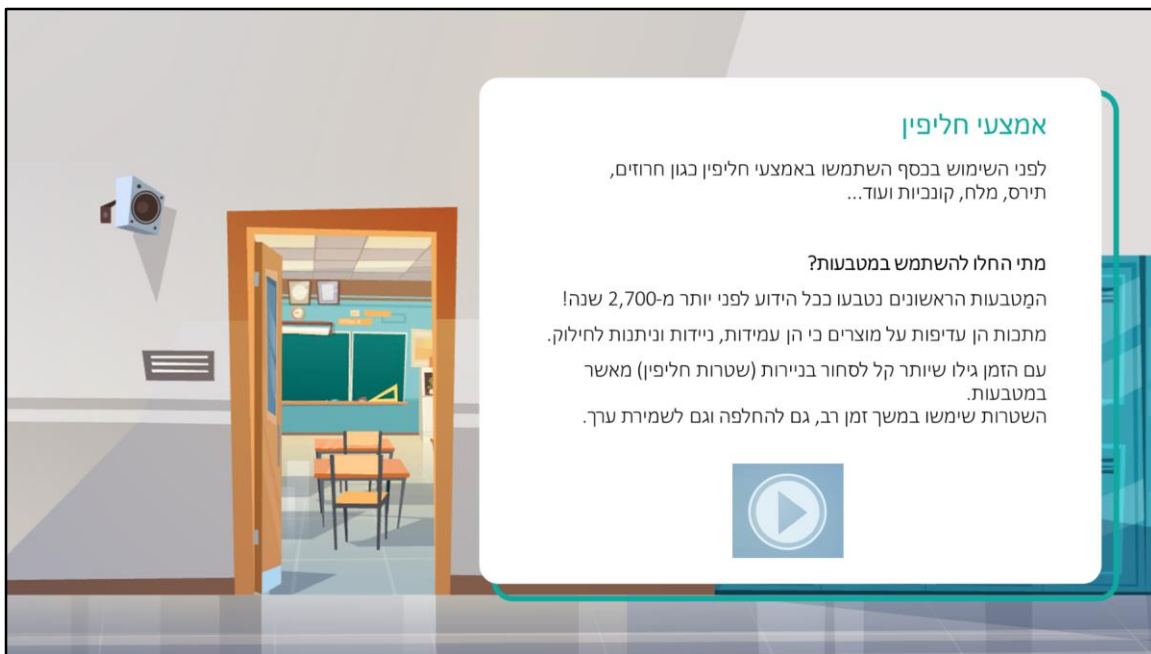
אמצעי חליפין

לפני השימוש בכסף השתמשו באמצעי חליפין כגון חרוזים, תירס, מלח, קונכיות ועוד...

מתי החלו להשתמש במטבעות?

המַטבעות הראשונים נטבעו ככל הידוע לפני יותר מ-2,700 שנה!

מתכות הן עדיפות על מוצרים כי הן עמידות, ניידות וניתנות לחילוק.

עם הזמן גילו שיותר קל לסחור בניירות (שטרות חליפין) מאשר במטבעות.
השטרות שימשו במשך זמן רב, גם להחלפה וגם לשמירת ערך.